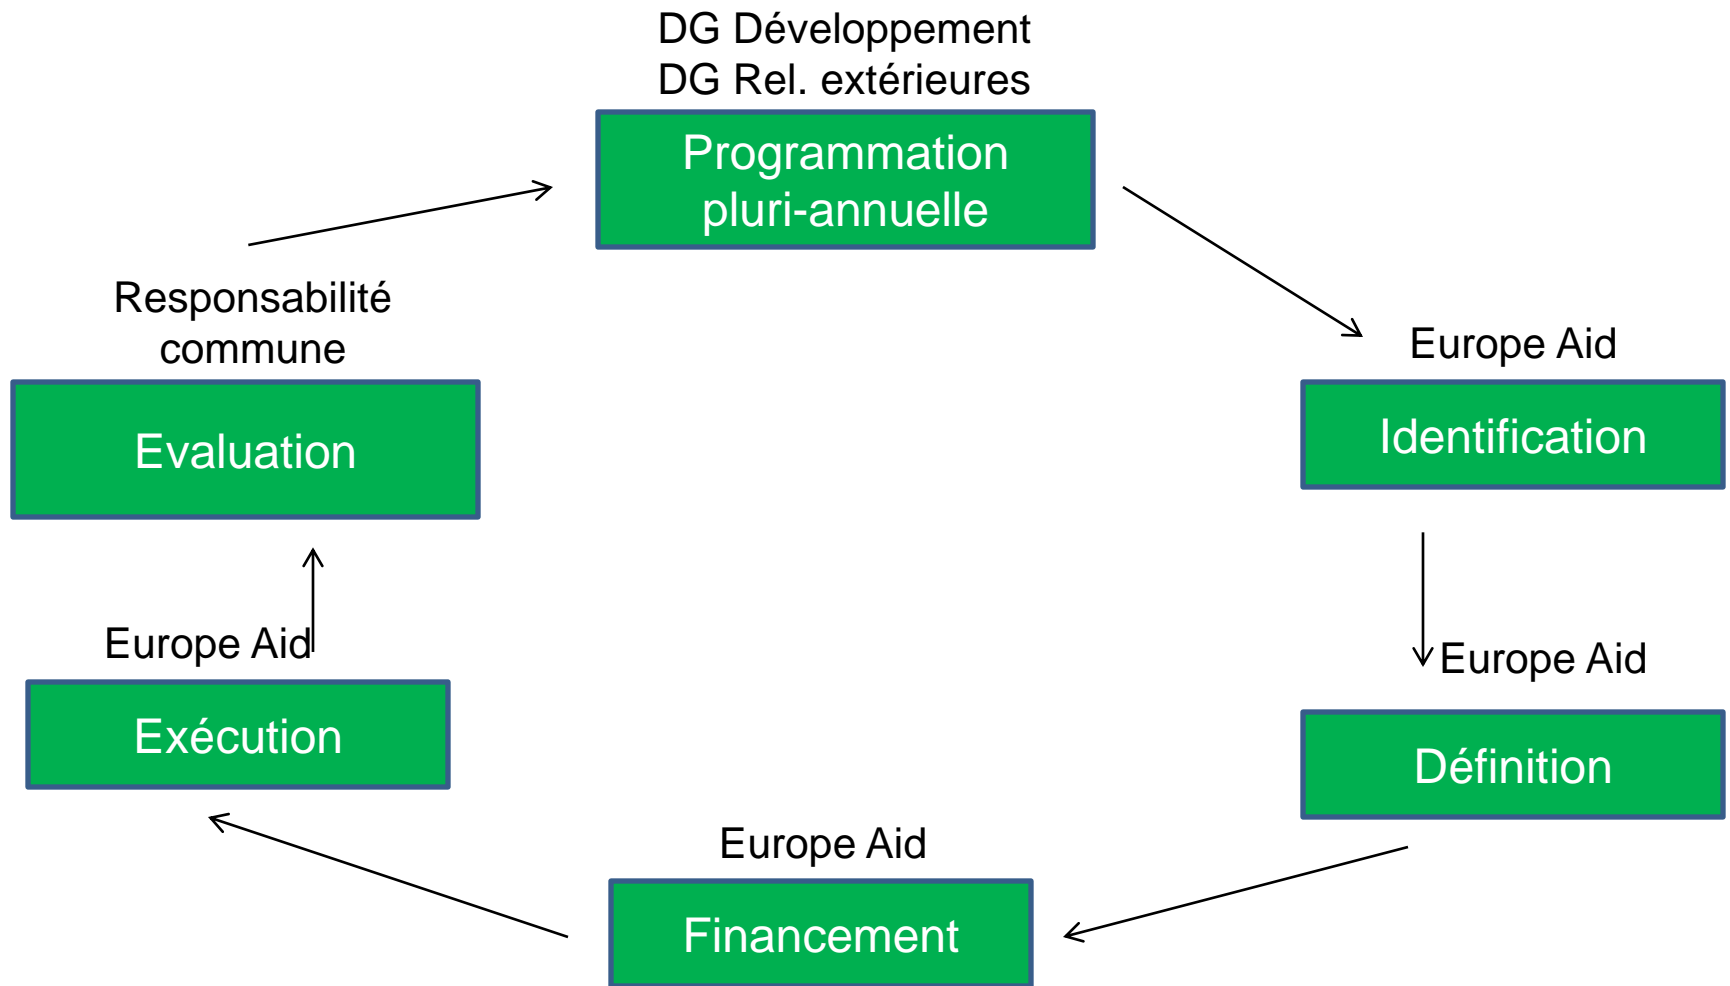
DG Développement
DG Rel. extérieures

Programmation pluri-annuelle

Europe Aid

Identification

Europe Aid

Définition

Europe Aid

Financement

Europe Aid

Exécution

Responsabilité commune

Evaluation